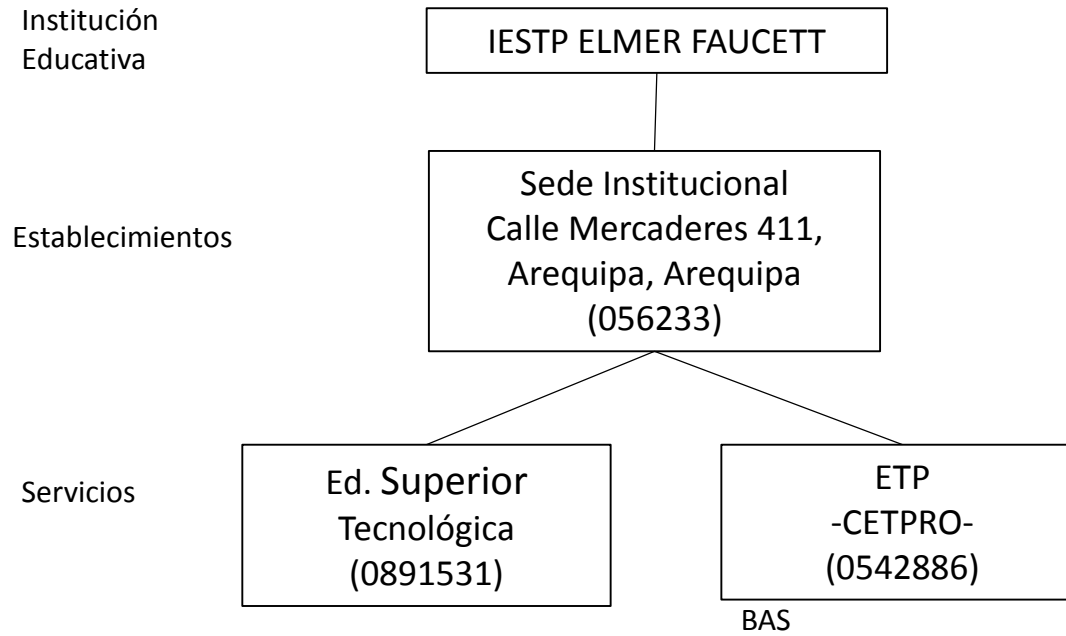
Institución Educativa

IESTP ELMER FAUCETT

Establecimientos

Sede Institucional
Calle Mercaderes 411, Arequipa, Arequipa
(056233)

Servicios

Ed. Superior
Tecnológica
(0891531)

ETP
-CETPRO-
(0542886)

BAS